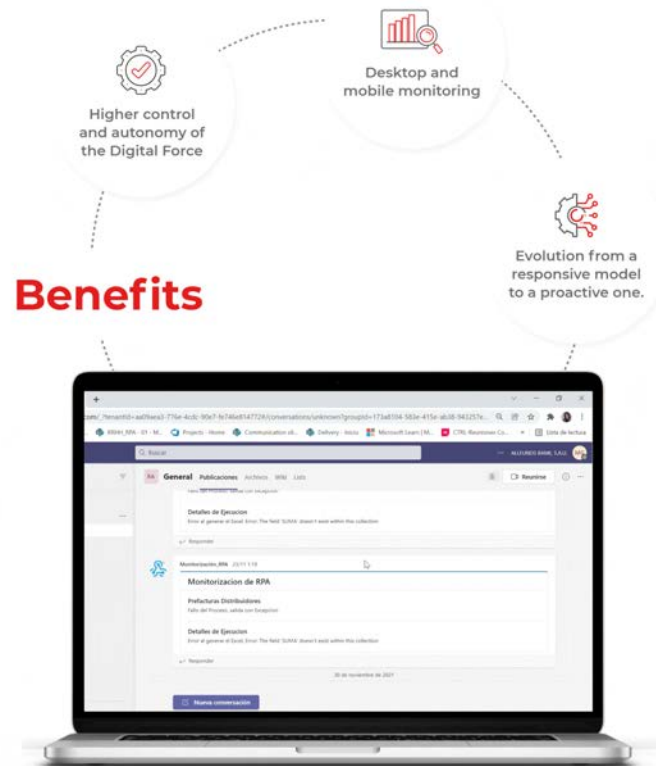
Higher control and autonomy of the Digital Force

Desktop and mobile monitoring

Evolution from a responsive model to a proactive one.

Benefits

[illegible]

Buscar

General Publicaciones Archivos Wiki Lists

Reunirse

Detalles de Ejecucion

Responder

Monitorizacion_RPA 25/11 1:18

Monitorizacion de RPA

Prefacturas Distribuidores

Fallo del Proceso, salida con Excepcion

Detalles de Ejecucion

Responder

30 de noviembre de 2021

Nueva conversación